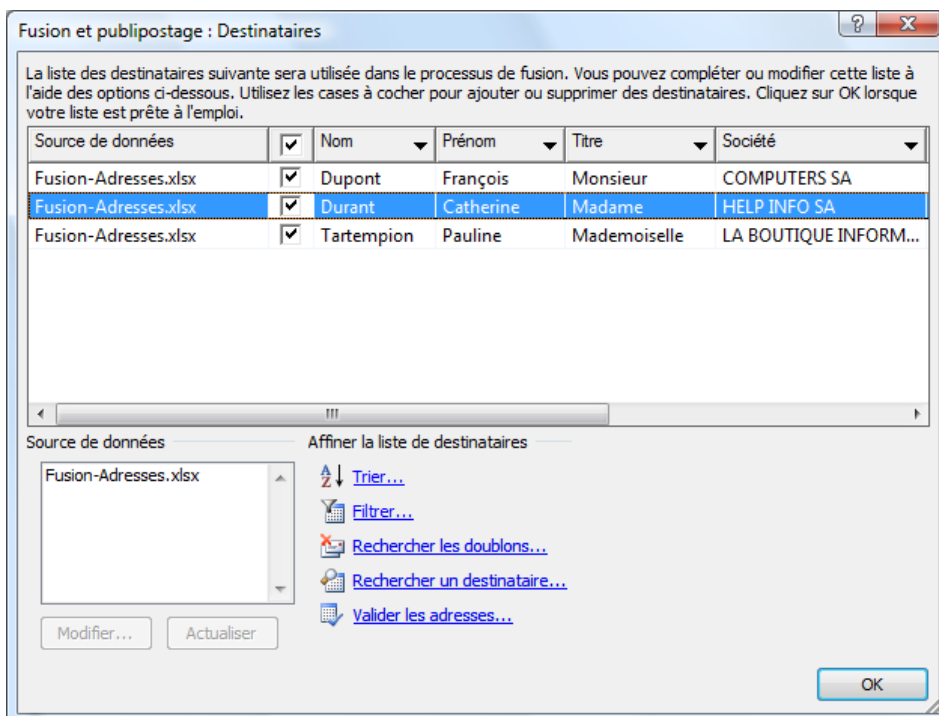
Fusion et publipostage : Destinataires

?

X

La liste des destinataires suivante sera utilisée dans le processus de fusion. Vous pouvez compléter ou modifier cette liste à l'aide des options ci-dessous. Utilisez les cases à cocher pour ajouter ou supprimer des destinataires. Cliquez sur OK lorsque votre liste est prête à l'emploi.

| Source de données | ☑ | Nom | Prénom | Titre | Société |
|---|---|---|---|---|---|
| Fusion-Adresses.xlsx | ☑ | Dupont | François | Monsieur | COMPUTERS SA |
| Fusion-Adresses.xlsx | ☑ | Durant | Catherine | Madame | HELP INFO SA |
| Fusion-Adresses.xlsx | ☑ | Tartempion | Pauline | Mademoiselle | LA BOUTIQUE INFORM... |

Source de données

Fusion-Adresses.xlsx

Modifier...

Actualiser

Affiner la liste de destinataires

Trier...

Filtrer...

Rechercher les doublons...

Rechercher un destinataire...

Valider les adresses...

OK